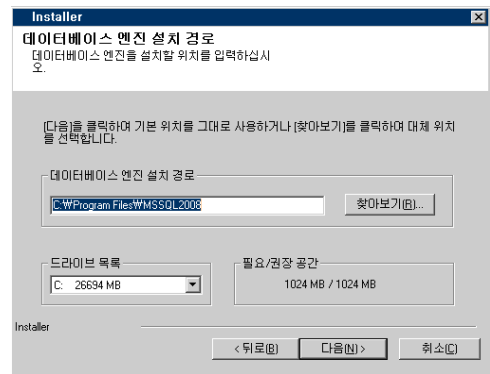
Installer

데이터베이스 엔진 설치 경로
데이터베이스 엔진을 설치할 위치를 입력하십시오.

[다음]을 클릭하여 기본 위치를 그대로 사용하거나 [찾아보기]를 클릭하여 대체 위치를 선택합니다.

데이터베이스 엔진 설치 경로

C:₩Program Files₩MSSQL2008

찾아보기(R)...

드라이브 목록

C: 26694 MB

필요/권장 공간

1024 MB / 1024 MB

Installer

< 뒤로(B)

다음(N) >

취소(C)